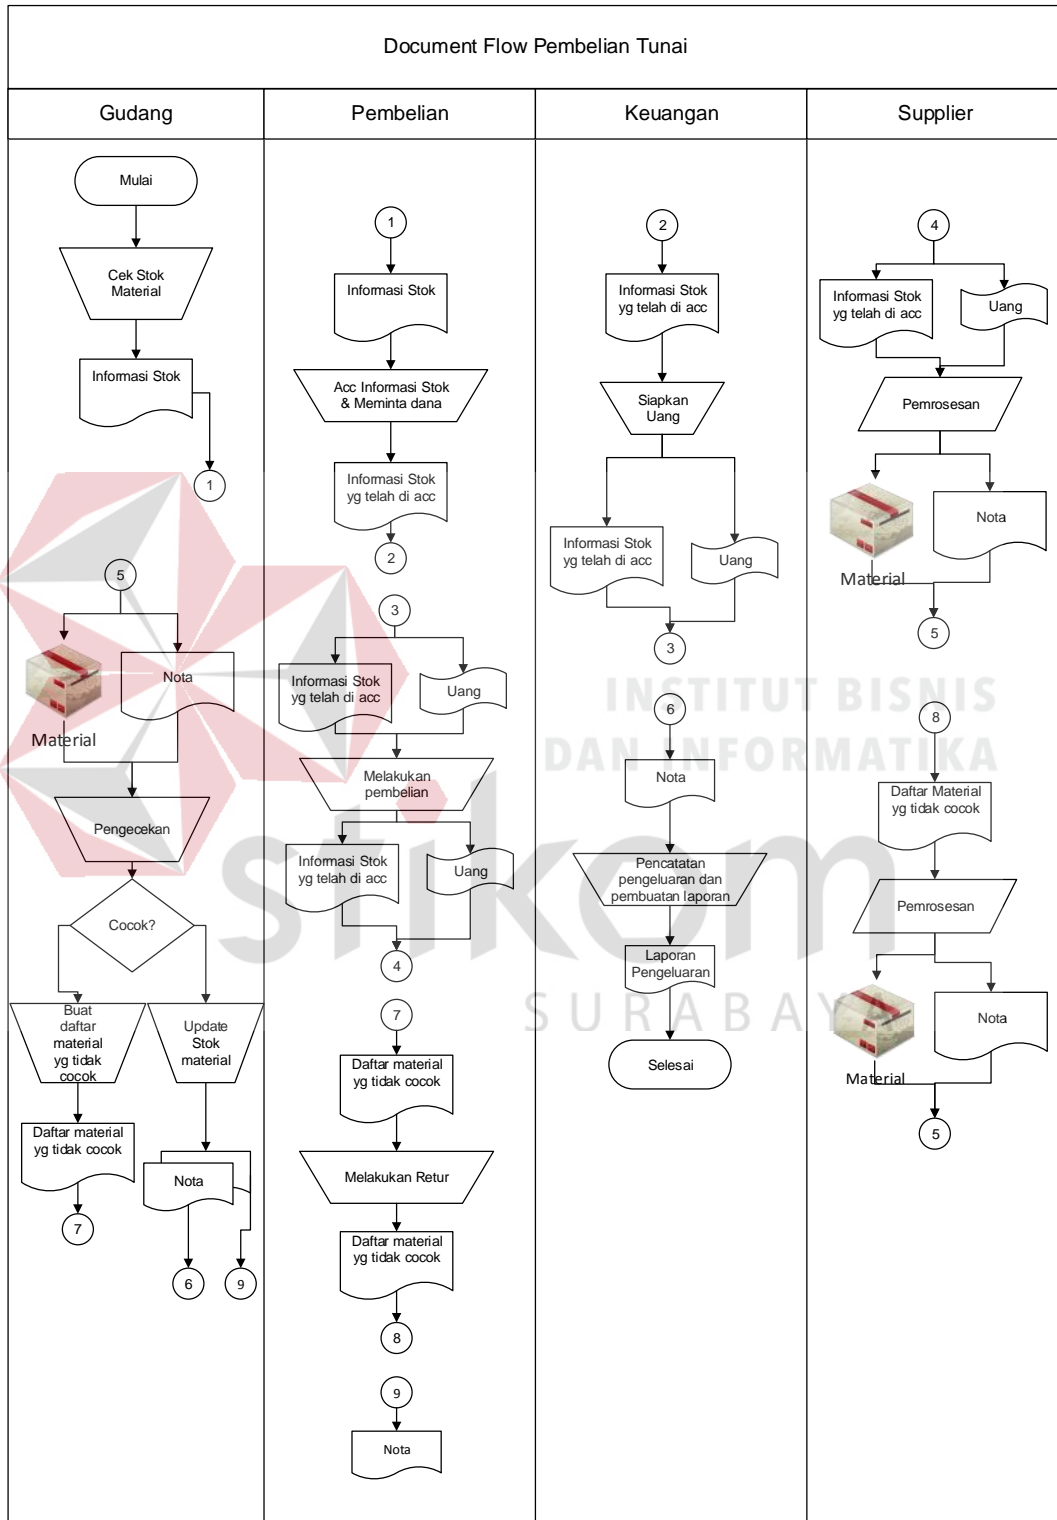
Document Flow Pembelian Tunai

Gudang

Mulai

Cek Stok Material

Informasi Stok

1

5

Material

Nota

Pengecekan

Cocok?

Buat daftar material yg tidak cocok

Update Stok material

Daftar material yg tidak cocok

7

Nota

6

9

Pembelian

1

Informasi Stok

Acc Informasi Stok & Meminta dana

Informasi Stok yg telah di acc

2

3

Informasi Stok yg telah di acc

Uang

Melakukan pembelian

Informasi Stok yg telah di acc

Uang

4

7

Daftar material yg tidak cocok

Melakukan Retur

Daftar material yg tidak cocok

8

9

Nota

Keuangan

2

Informasi Stok yg telah di acc

Siapkan Uang

Informasi Stok yg telah di acc

Uang

3

6

Nota

Pencatatan pengeluaran dan pembuatan laporan

Laporan Pengeluaran

Selesai

Supplier

4

Informasi Stok yg telah di acc

Uang

Pemrosesan

Material

Nota

5

8

Daftar Material yg tidak cocok

Pemrosesan

Material

Nota

5

INSTITUT BISNIS DAN INFORMATIKA

stikom

SURABAYA